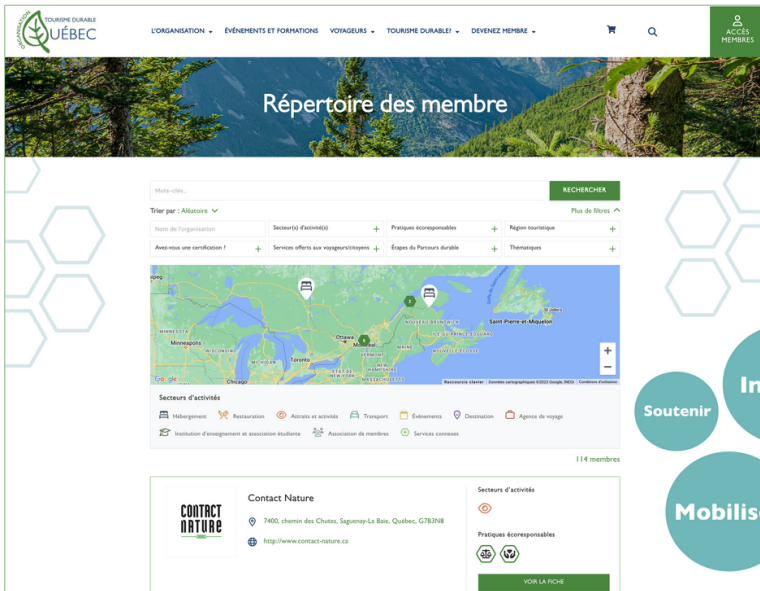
ORGANISATION TOURISME DURABLE QUÉBEC

L'ORGANISATION ▾ ÉVÉNEMENTS ET FORMATIONS VOYAGEURS ▾ TOURISME DURABLE? ▾ DEVENEZ MEMBRE ▾

ACCÈS MEMBRES

Répertoire des membre

Mots-clés...

RECHERCHER

Trier par : Aléatoire

Plus de filtres

Nom de l'organisation

Secteur(s) d'activité(s) +

Pratiques écoresponsables +

Région touristique +

Avez-vous une certification ? +

Services offerts aux voyageurs/citoyens +

Étapes du Parcours durable +

Thématiques +

Minneapolis
MINNESOTA
WISCONSIN
MICHIGAN
Ottawa
Montréal
Toronto
Chicago
NOUVEAU-BRUNSWICK
NOUVELLE-ÉCOSSE
Saint-Pierre-et-Miquelon
VERMONT
MASSACHUSETTS
Google
Raccourcis clavier Données cartographiques ©2023 Google, INEGI Conditions d'utilisation

Secteurs d'activités

Hébergement Restauration Attraits et activités Transport Événements Destination Agence de voyage

Institution d'enseignement et association étudiante Association de membres Services connexes

114 membres

CONTACT NATURE

Contact Nature

7400, chemin des Chutes, Saguenay-La Baie, Québec, G7B3N8

http://www.contact-nature.ca

Secteurs d'activités

Pratiques écoresponsables

VOIR LA FICHE

Soutenir

In

Mobilis